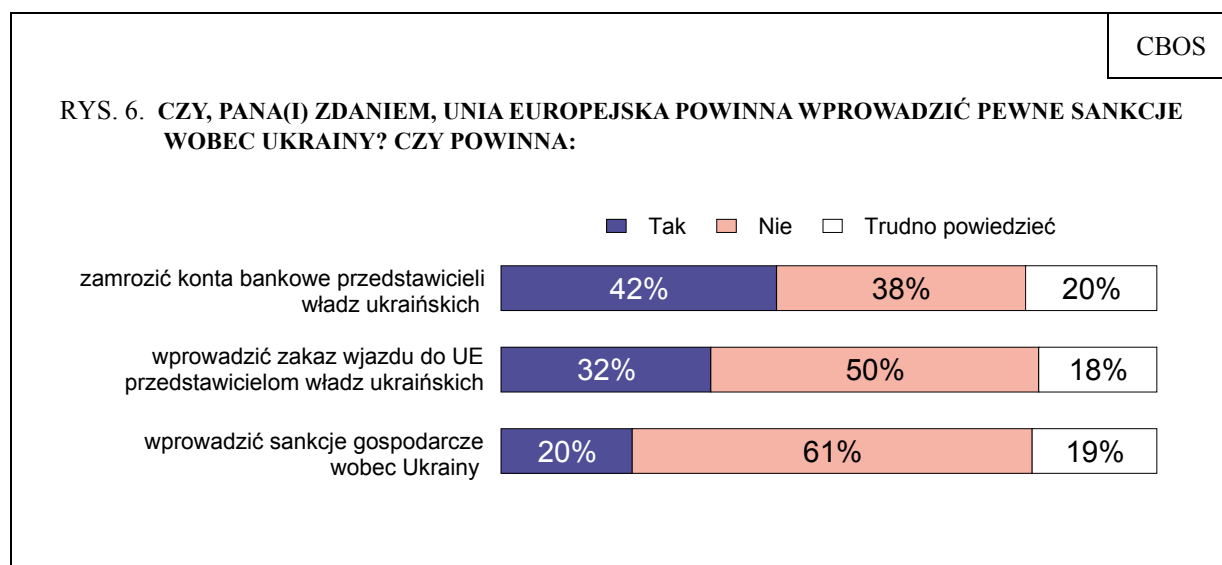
CBOS

RYS. 6. CZY, PANA(I) ZDANIEM, UNIA EUROPEJSKA POWINNA WPROWADZIĆ PEWNE SANKCJE WOBEC UKRAINY? CZY POWINNA:

Tak Nie Trudno powiedzieć

zamrozić konta bankowe przedstawicieli władz ukraińskich 42% 38% 20%

wprowadzić zakaz wjazdu do UE przedstawicielom władz ukraińskich 32% 50% 18%

wprowadzić sankcje gospodarcze wobec Ukrainy 20% 61% 19%